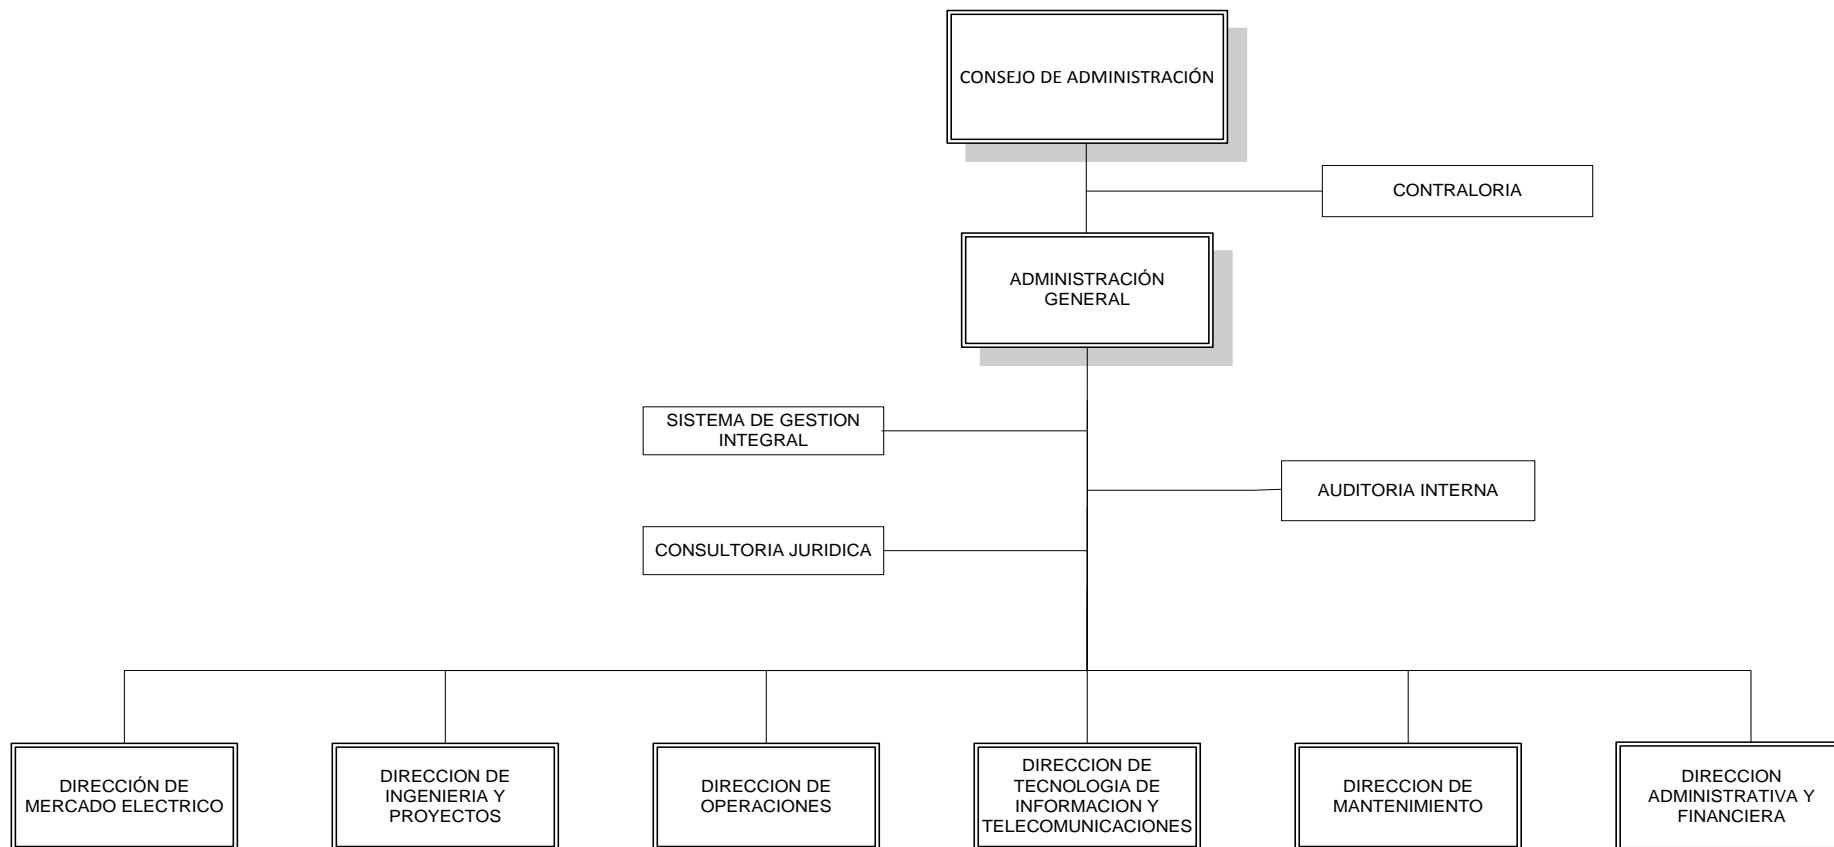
CONSEJO DE ADMINISTRACIÓN

CONTRALORIA

ADMINISTRACIÓN GENERAL

SISTEMA DE GESTION INTEGRAL

AUDITORIA INTERNA

CONSULTORIA JURIDICA

DIRECCIÓN DE MERCADO ELECTRICO

DIRECCION DE INGENIERIA Y PROYECTOS

DIRECCION DE OPERACIONES

DIRECCION DE TECNOLOGIA DE INFORMACION Y TELECOMUNICACIONES

DIRECCION DE MANTENIMIENTO

DIRECCION ADMINISTRATIVA Y FINANCIERA